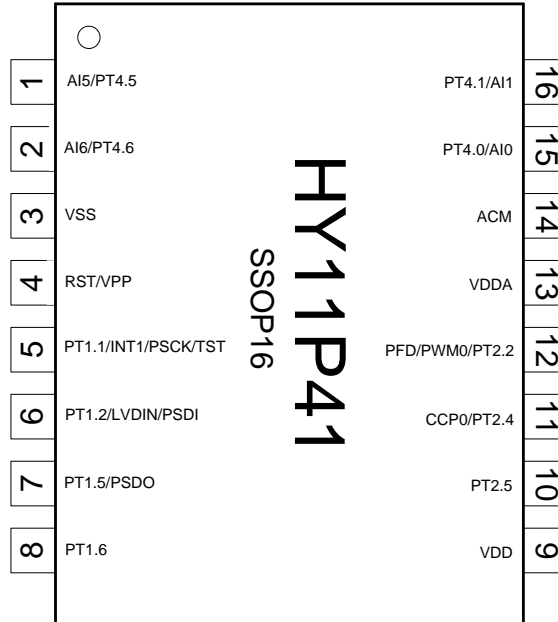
1 AI5/PT4.5
2 AI6/PT4.6
3 VSS
4 RST/VPP
5 PT1.1/INT1/PSCK/TST
6 PT1.2/LVDIN/PSDI
7 PT1.5/PSDO
8 PT1.6

HY11P41
SSOP16

16 PT4.1/AI1
15 PT4.0/AI0
14 ACM
13 VDDA
12 PFD/PWM0/PT2.2
11 CCP0/PT2.4
10 PT2.5
9 VDD